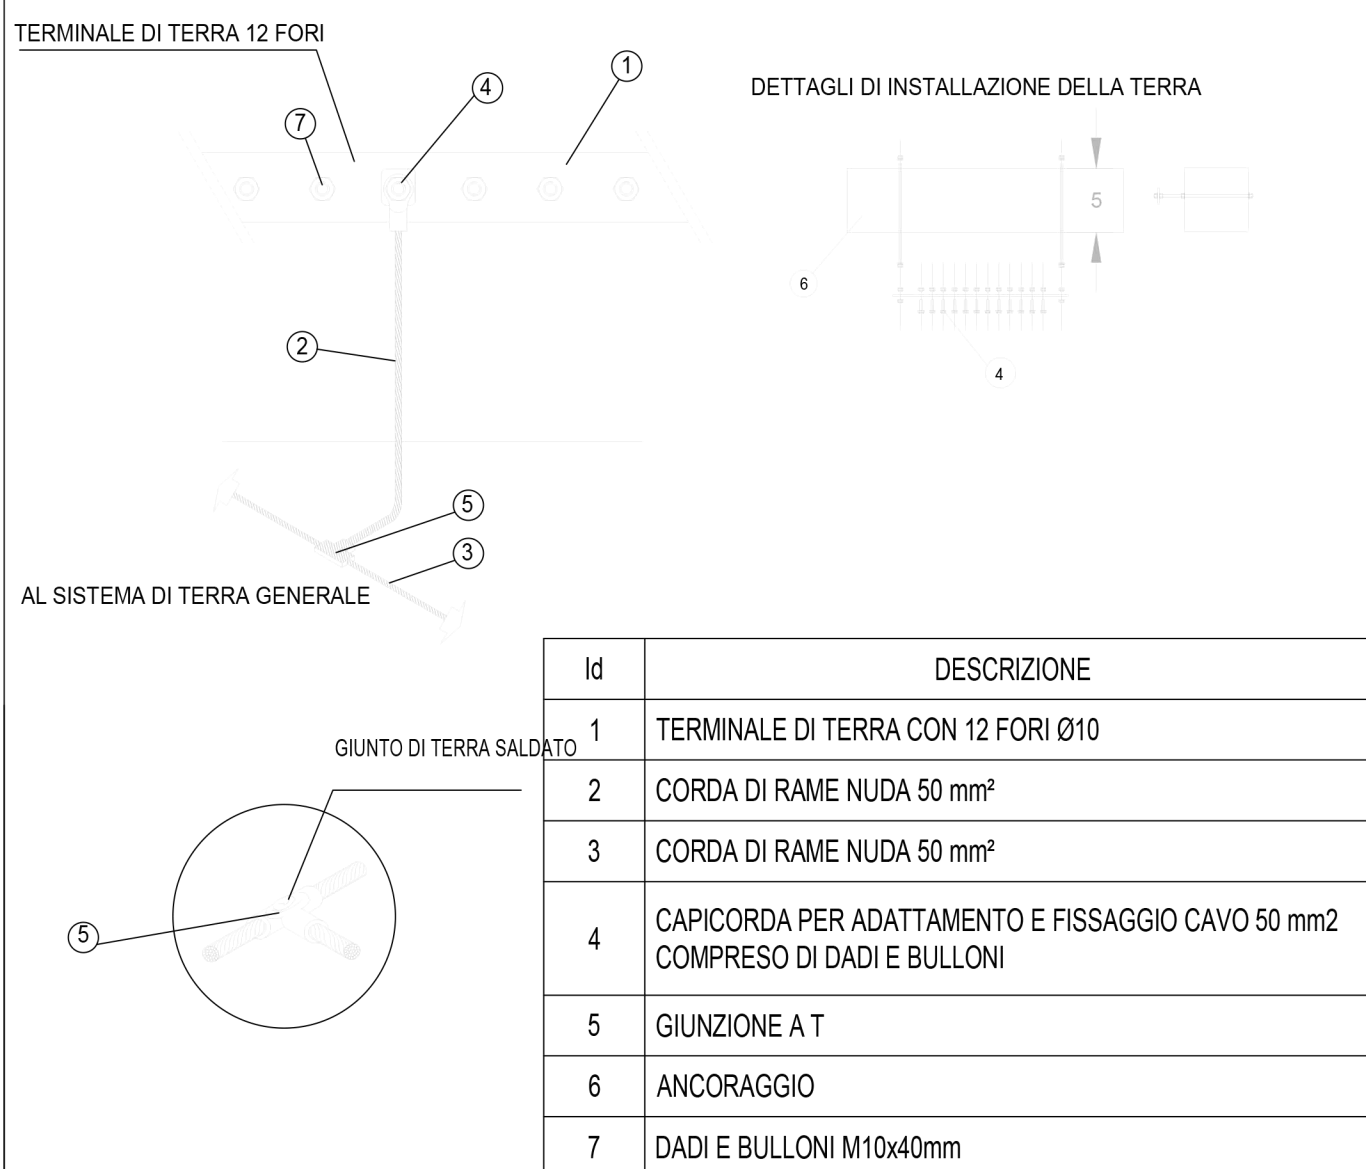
TERMINALE DI TERRA 12 FORI

7

4

1

DETTAGLI DI INSTALLAZIONE DELLA TERRA

5

6

4

2

5

3

AL SISTEMA DI TERRA GENERALE

GIUNTO DI TERRA SALDATO

5

| Id | DESCRIZIONE |
|---|---|
| 1 | TERMINALE DI TERRA CON 12 FORI Ø10 |
| 2 | CORDA DI RAME NUDA 50 mm² |
| 3 | CORDA DI RAME NUDA 50 mm² |
| 4 | CAPICORDA PER ADATTAMENTO E FISSAGGIO CAVO 50 mm2 COMPRESO DI DADI E BULLONI |
| 5 | GIUNZIONE A T |
| 6 | ANCORAGGIO |
| 7 | DADI E BULLONI M10x40mm |